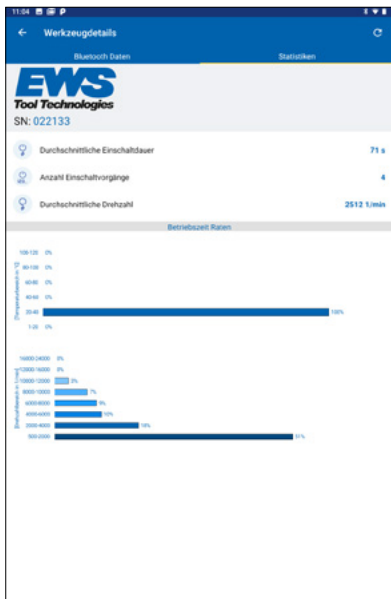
11:04

Werkzeugdetails

Bluetooch Daten

Statistiken

EWS
Tool Technologies

SN: 022133

Durchschnittliche Einschaltdauer 71 s

Anzahl Einschaltvorgänge 4

Durchschnittliche Drehzahl 2512 1/min

Betriebszeit Raten

100-120 0%
80-100 0%
60-80 0%
40-60 0%
20-40 100%
1-20 0%

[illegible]

16000-24000 0%
12000-16000 0%
10000-12000 3%
8000-10000 7%
6000-8000 9%
4000-6000 10%
2000-4000 18%
500-2000 51%

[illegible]